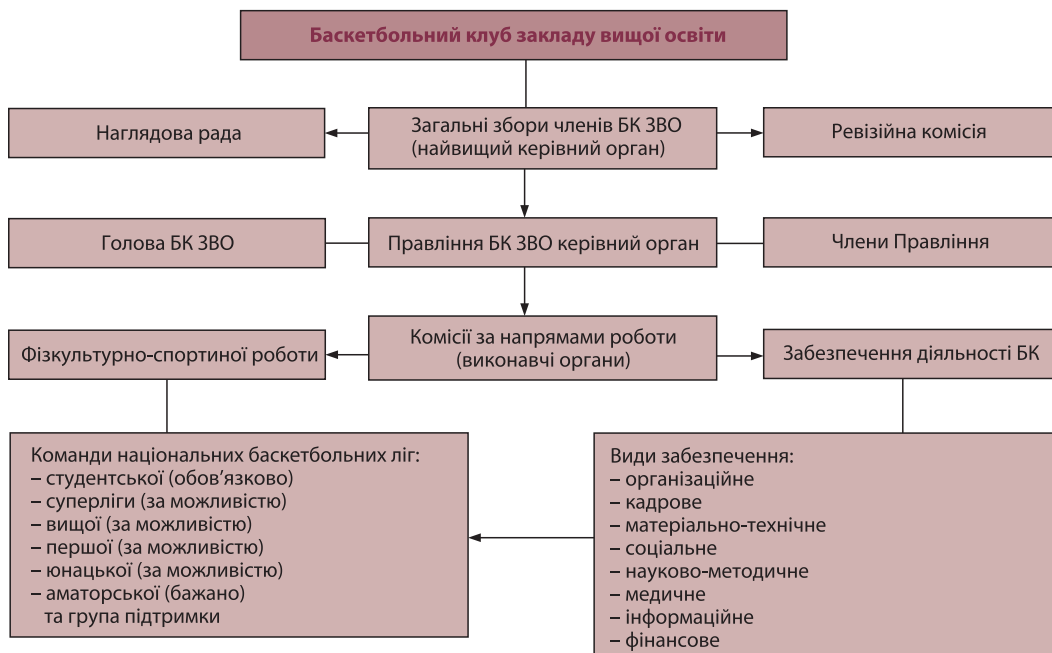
Баскетбольний клуб закладу вищої освіти

Наглядова рада

Загальні збори членів БК ЗВО (найвищий керівний орган)

Ревізійна комісія

Голова БК ЗВО

Правління БК ЗВО керівний орган

Члени Правління

Фізкультурно-спортиної роботи

Комісії за напрямами роботи (виконавчі органи)

Забезпечення діяльності БК

Команди національних баскетбольних ліг:
– студентської (обов'язково)
– суперліги (за можливістю)
– вищої (за можливістю)
– першої (за можливістю)
– юнацької (за можливістю)
– аматорської (бажано)
та група підтримки

Види забезпечення:
– організаційне
– кадрове
– матеріально-технічне
– соціальне
– науково-методичне
– медичне
– інформаційне
– фінансове